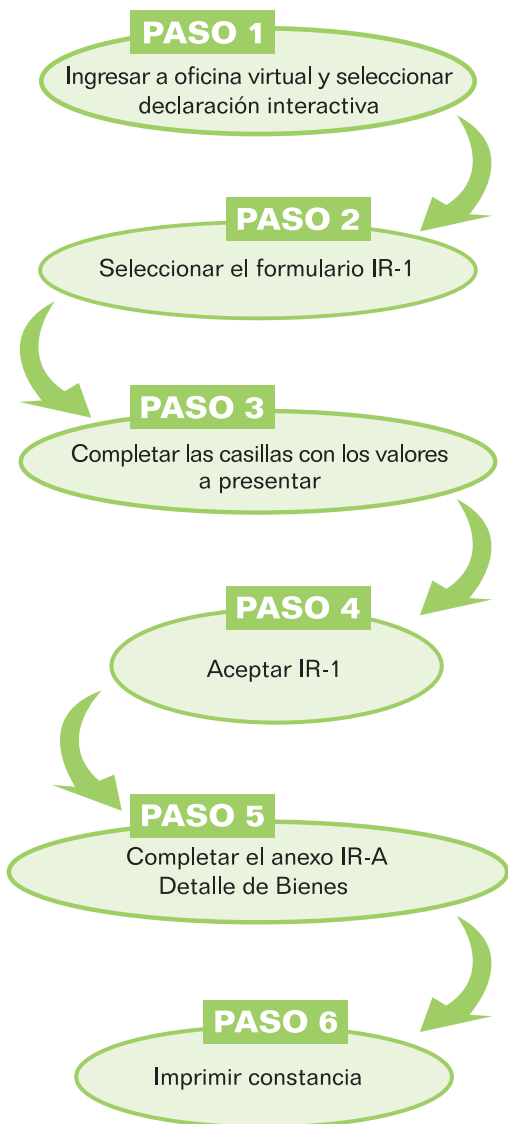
PASO 1
Ingresar a oficina virtual y seleccionar declaración interactiva

PASO 2
Seleccionar el formulario IR-1

PASO 3
Completar las casillas con los valores a presentar

PASO 4
Aceptar IR-1

PASO 5
Completar el anexo IR-A Detalle de Bienes

PASO 6
Imprimir constancia